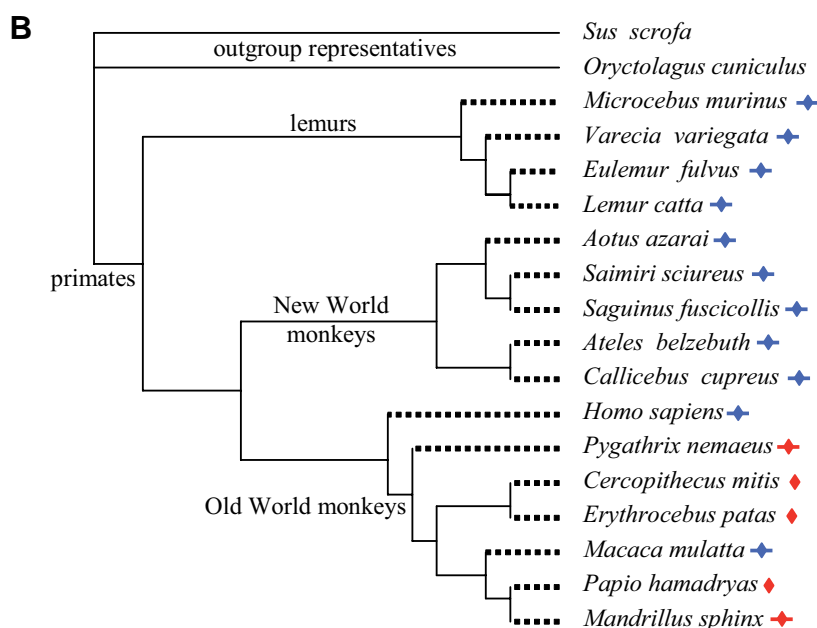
B

outgroup representatives

Sus scrofa

Oryctolagus cuniculus

lemurs

Microcebus murinus

Varecia variegata

Eulemur fulvus

Lemur catta

primates

Aotus azarai

Saimiri sciureus

New World monkeys

Saguinus fuscicollis

Ateles belzebuth

Callicebus cupreus

Homo sapiens

Pygathrix nemaeus

Cercopithecus mitis

Old World monkeys

Erythrocebus patas

Macaca mulatta

Papio hamadryas

Mandrillus sphinx